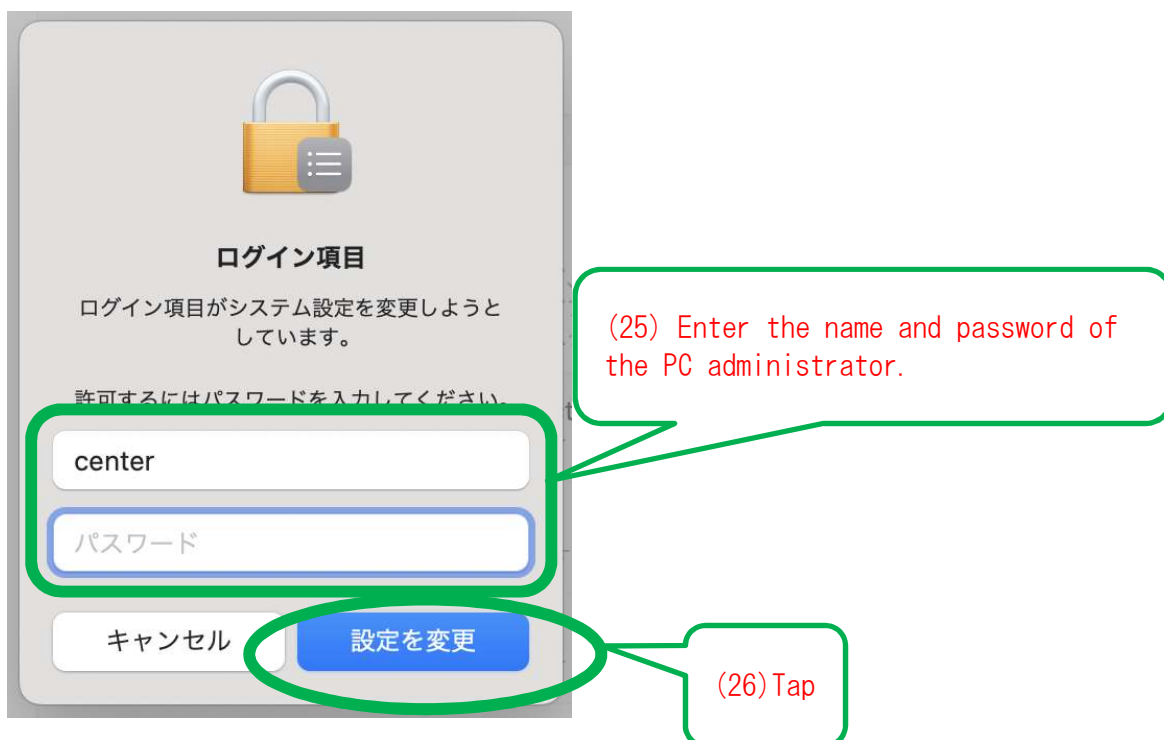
ログイン項目

ログイン項目がシステム設定を変更しようとしています。

許可するにはパスワードを入力してください。

(25) Enter the name and password of the PC administrator.

center

パスワード

キャンセル

設定を変更

(26)Tap